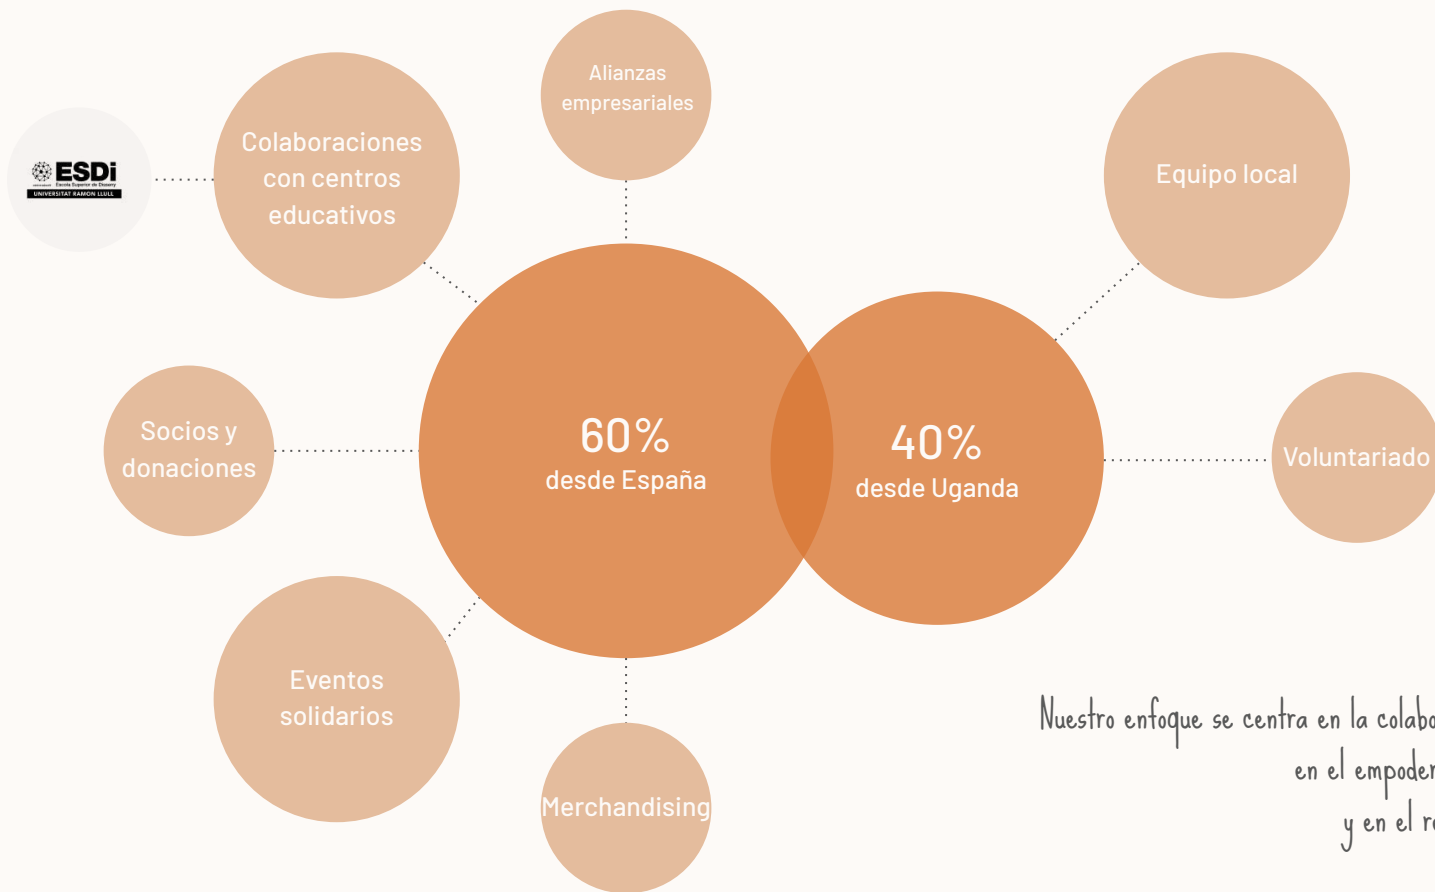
ESDi
Escola Superior de Disseny
UNIVERSITAT RAMON LLULL

Colaboraciones con centros educativos

Alianzas empresariales

Equipo local

Socios y donaciones

60%
desde España

40%
desde Uganda

Voluntariado

Eventos solidarios

Merchandising

Nuestro enfoque se centra en la colabo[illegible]
en el empoder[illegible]
y en el r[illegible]